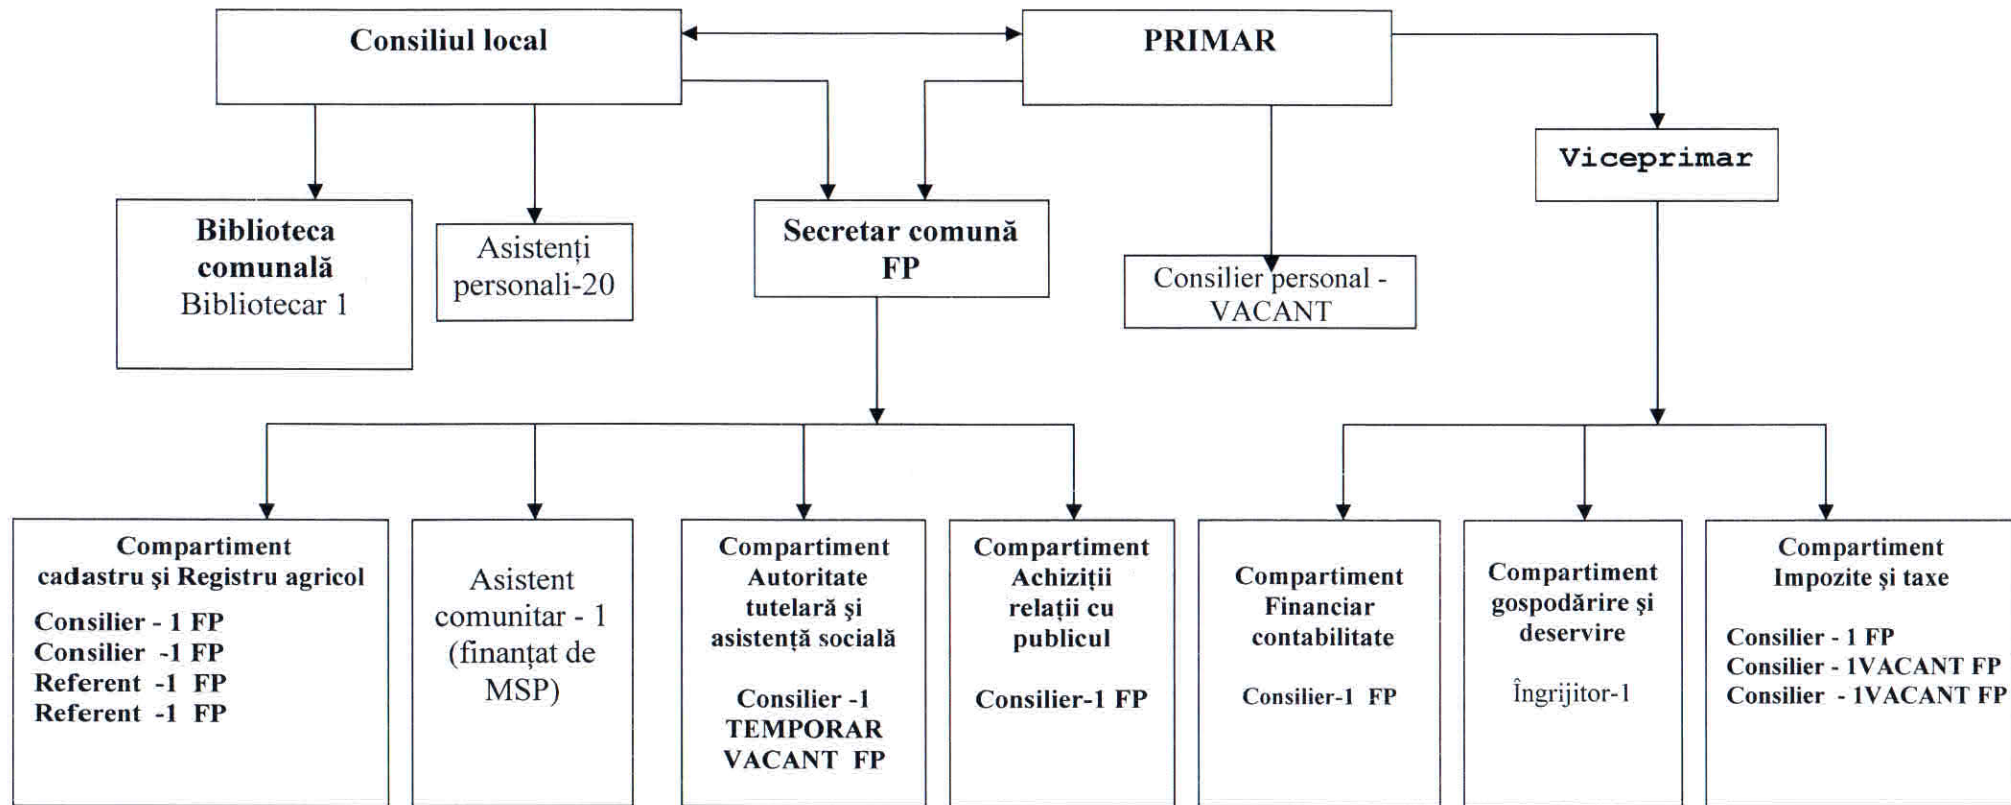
Consiliul local

PRIMAR

Viceprimar

Biblioteca comunală
Bibliotecar 1

Asistenți personali-20

Secretar comună FP

Consilier personal - VACANT

Compartiment cadastru şi Registru agricol
Consilier - 1 FP
Consilier -1 FP
Referent -1 FP
Referent -1 FP

Asistent comunitar - 1 (finanțat de MSP)

Compartiment Autoritate tutelară şi asistență socială
Consilier -1 TEMPORAR VACANT FP

Compartiment Achiziții relații cu publicul
Consilier-1 FP

Compartiment Financiar contabilitate
Consilier-1 FP

Compartiment gospodărire şi deservire
Îngrijitor-1

Compartiment Impozite şi taxe
Consilier - 1 FP
Consilier - 1VACANT FP
Consilier - 1VACANT FP